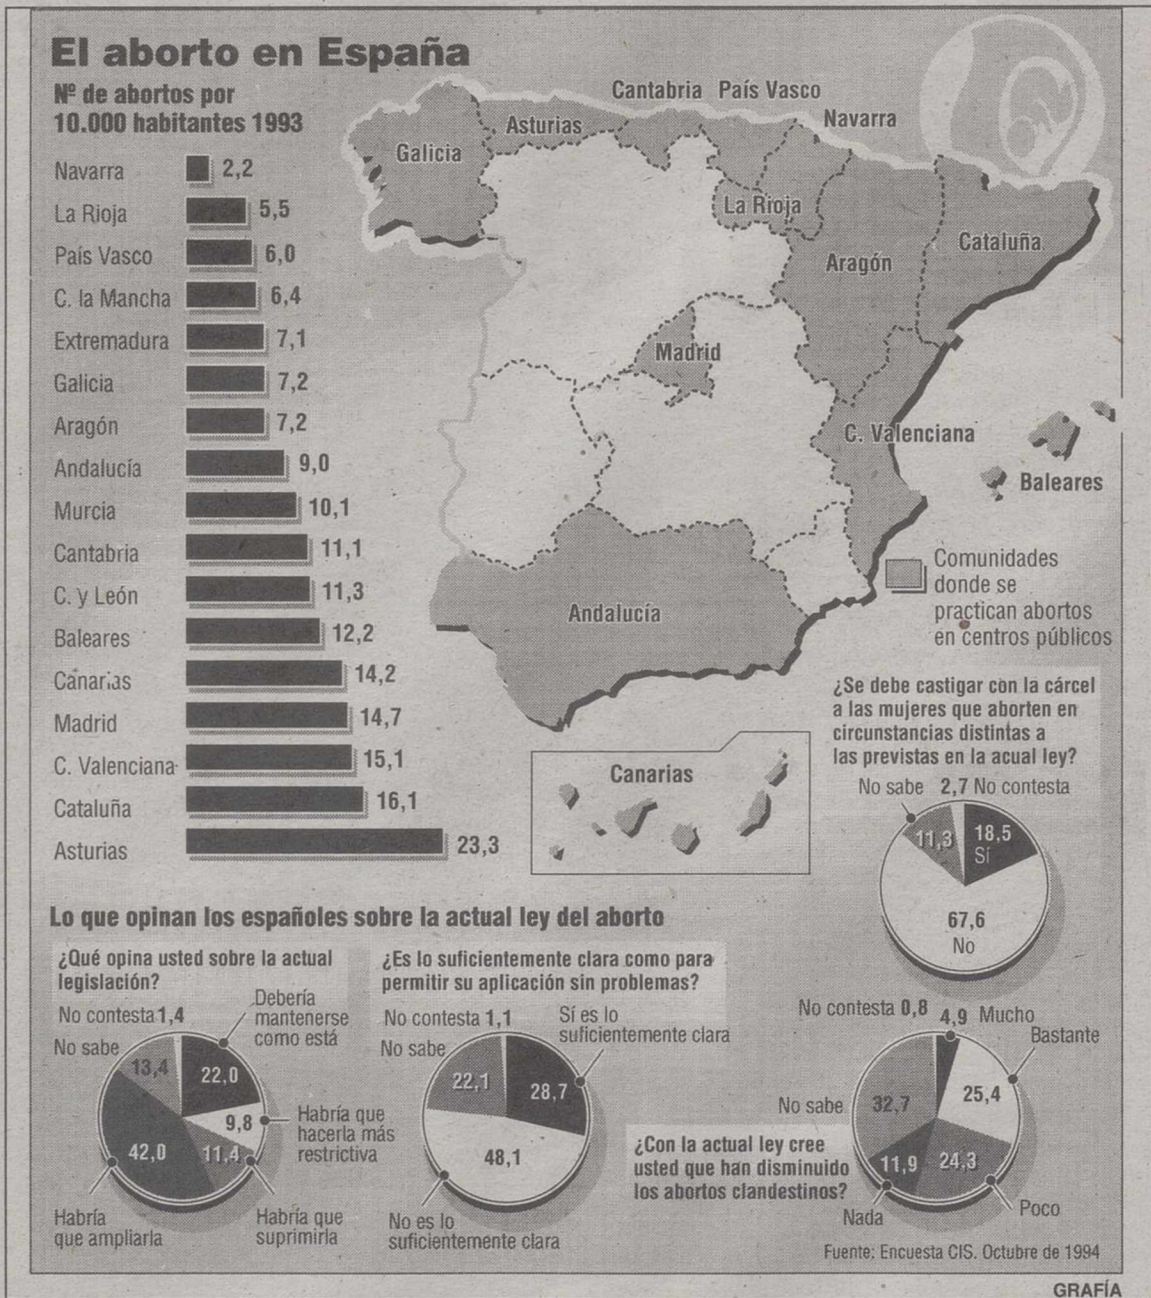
El aborto en España

Nº de abortos por 10.000 habitantes 1993

| | |
|---|---|
| Navarra | 2,2 |
| La Rioja | 5,5 |
| País Vasco | 6,0 |
| C. la Mancha | 6,4 |
| Extremadura | 7,1 |
| Galicia | 7,2 |
| Aragón | 7,2 |
| Andalucía | 9,0 |
| Murcia | 10,1 |
| Cantabria | 11,1 |
| C. y León | 11,3 |
| Baleares | 12,2 |
| Canarias | 14,2 |
| Madrid | 14,7 |
| C. Valenciana | 15,1 |
| Cataluña | 16,1 |
| Asturias | 23,3 |

Cantabria País Vasco
Asturias
Navarra
Galicia
La Rioja
Cataluña
Aragón
Madrid
C. Valenciana
Baleares
Andalucía
Canarias

Comunidades donde se practican abortos en centros públicos

¿Se debe castigar con la cárcel a las mujeres que aborten en circunstancias distintas a las previstas en la acual ley?

No sabe 2,7 No contesta
11,3 18,5 Sí
67,6 No

Lo que opinan los españoles sobre la actual ley del aborto

¿Qué opina usted sobre la actual legislación?

No contesta 1,4
Debería mantenerse como está
No sabe
13,4 22,0
9,8 Habría que hacerla más restrictiva
42,0 11,4
Habría que ampliarla
Habría que suprimirla

¿Es lo suficientemente clara como para permitir su aplicación sin problemas?

No contesta 1,1
Sí es lo suficientemente clara
No sabe
22,1 28,7
48,1
No es lo suficientemente clara

No contesta 0,8
4,9 Mucho
Bastante
No sabe 32,7
25,4
¿Con la actual ley cree usted que han disminuido los abortos clandestinos?
11,9 24,3
Nada
Poco

Fuente: Encuesta CIS. Octubre de 1994

GRAFÍA